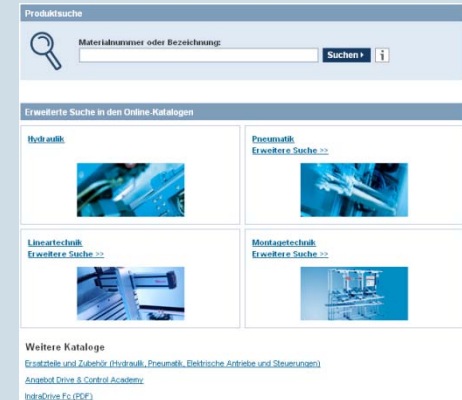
Produktsuche

Materialnummer oder Bezeichnung:

Suchen › i

Erweiterte Suche in den Online-Katalogen

Hydraulik

Pneumatik
Erweitere Suche >>

Lineartechnik
Erweitere Suche >>

Montagetechnik
Erweitere Suche >>

Weitere Kataloge

Ersatzteile und Zubehör (Hydraulik, Pneumatik, Elektrische Antriebe und Steuerungen)

Angebot Drive & Control Academy

IndraDrive Fc (PDF)